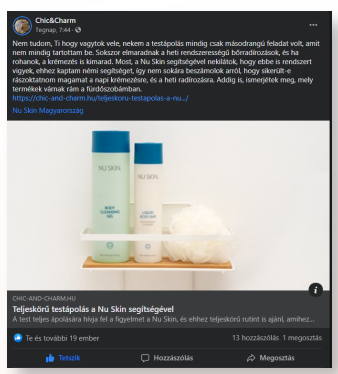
Chic&Charm
Tegnap, 7:44 · 

Nem tudom, Ti hogy vagytok vele, nekem a testápolás mindig csak másodrangú feladat volt, amit nem mindig tartottam be. Sokszor elmaradnak a heti rendszerességű bőrradírozások, és ha rohanok, a krémezés is kimarad. Most, a Nu Skin segítségével nekiálltok, hogy ebbe is rendszert vigyek, ehhez kaptam némi segítséget, így nem sokára beszámolok arról, hogy sikerült-e rászoktatnom magamat a napi krémezésre, és a heti radírozásra. Addig is, ismerjétek meg, mely termékek várnak rám a fürdőszobámban.
https://chic-and-charm.hu/teljeskoru-testapolas-a-nu.../

Nu Skin Magyarország

NU SKIN
BODY CLEANSING GEL
NU SKIN
LIQUID BODY BAR

CHIC-AND-CHARM.HU
Teljeskörű testápolás a Nu Skin segítségével
A test teljes ápolására hívja fel a figyelmet a Nu Skin, és ehhez teljeskörű rutint is ajánl, amihez...

Te és további 19 ember
13 hozzászólás 1 megosztás

Tetszik
Hozzászólás
Megosztás